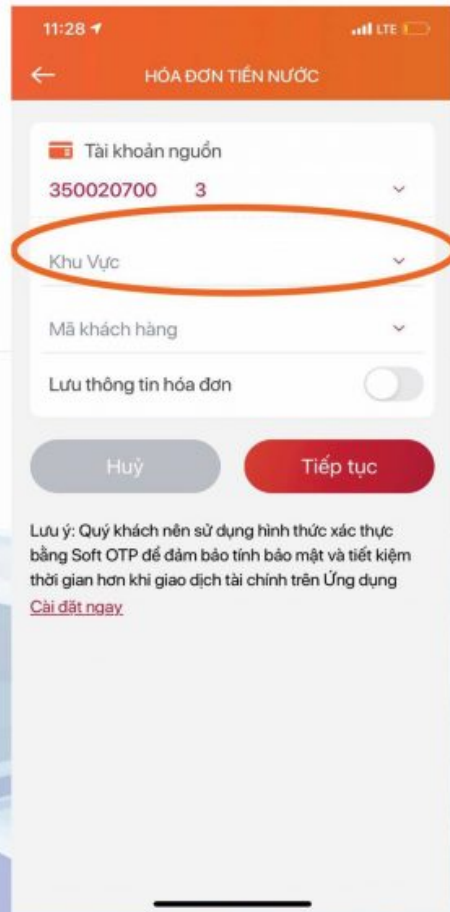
11:28

LTE

HÓA ĐƠN TIỀN NƯỚC

Tài khoản nguồn

350020700 3

Khu Vực

Mã khách hàng

Lưu thông tin hóa đơn

Huỷ

Tiếp tục

Lưu ý: Quý khách nên sử dụng hình thức xác thực bằng Soft OTP để đảm bảo tính bảo mật và tiết kiệm thời gian hơn khi giao dịch tài chính trên Ứng dụng

Cài đặt ngay